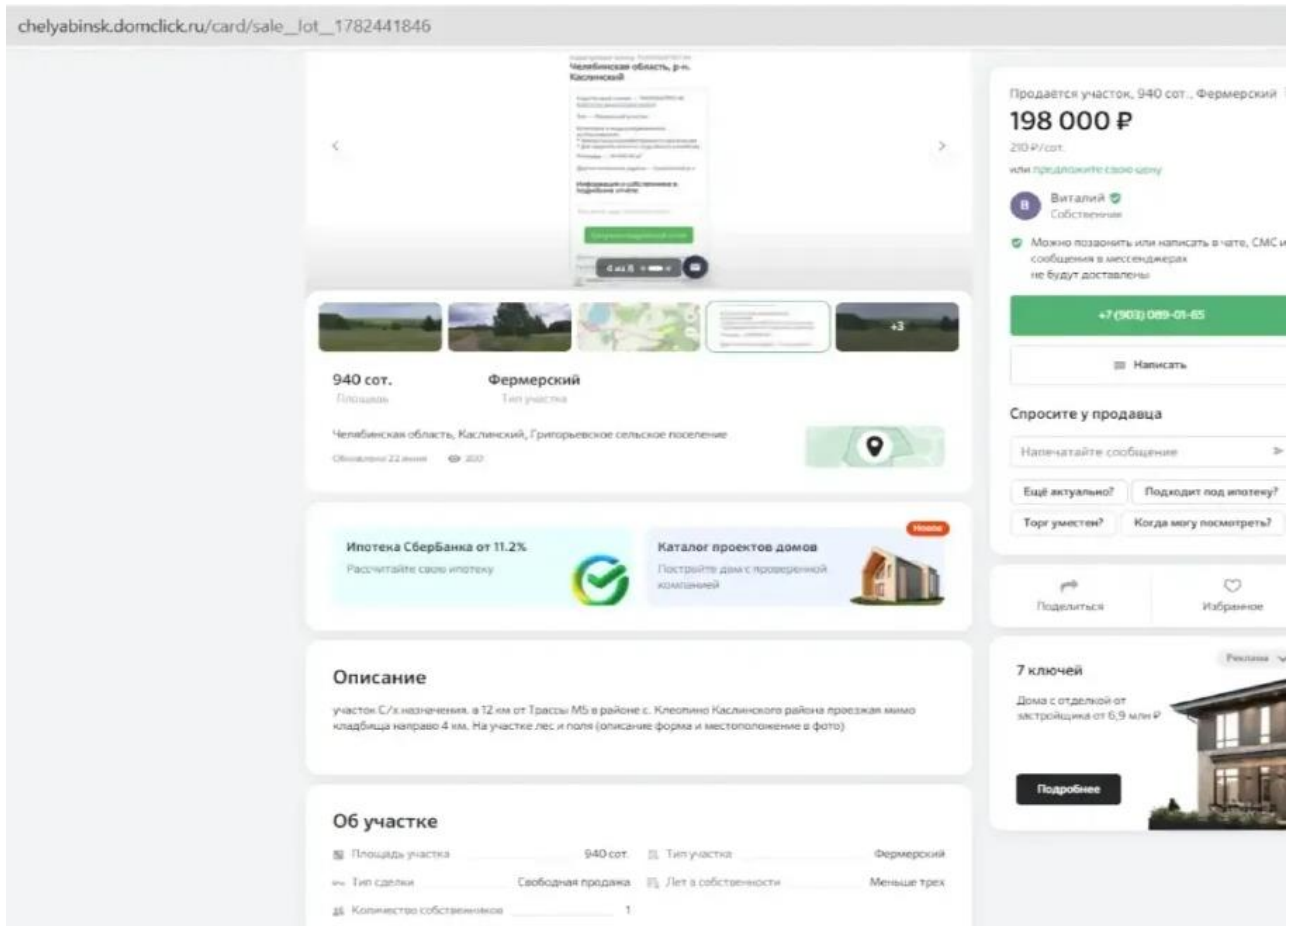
chelyabinsk.domclick.ru/card/sale__lot__1782441846

Челябинская область, р-н. Каслинский

Информация о собственнике и подробных услугах

4 из 8

+3

940 сот.
Площадь

Фермерский
Тип участка

Челябинская область, Каслинский, Григорьевское сельское поселение

Обновлено 22 июня 202

Ипотека СберБанка от 11.2%
Рассчитайте свою ипотеку

Новое
Каталог проектов домов
Постройте дом с проверенной компанией

Описание

участок С/х назначения, в 12 км от Трассы М5 в районе с. Клеопино Каслинского района проезжая мимо кладбища направо 4 км. На участке лес и поля (описание форма и местоположение в фото)

Об участке

Площадь участка 940 сот.
Тип участка Фермерский
Тип сделки Свободная продажа
Лет в собственности Меньше трех
Количество собственников 1

Продается участок, 940 сот., Фермерский
198 000 ₽
210 ₽/сот.
или предложите свою цену

Виталий
Собственник

Можно позвонить или написать в чате, СМС и сообщения в мессенджерах не будут доставлены

+7 (903) 089-01-65

Написать

Спросите у продавца

Напечатайте сообщение

Ещё актуально?
Подходит под ипотеку?
Торг уместен?
Когда могу посмотреть?

Поделиться
Избранное

Реклама

7 ключей
Дома с отделкой от застройщика от 6,9 млн ₽

Подробнее